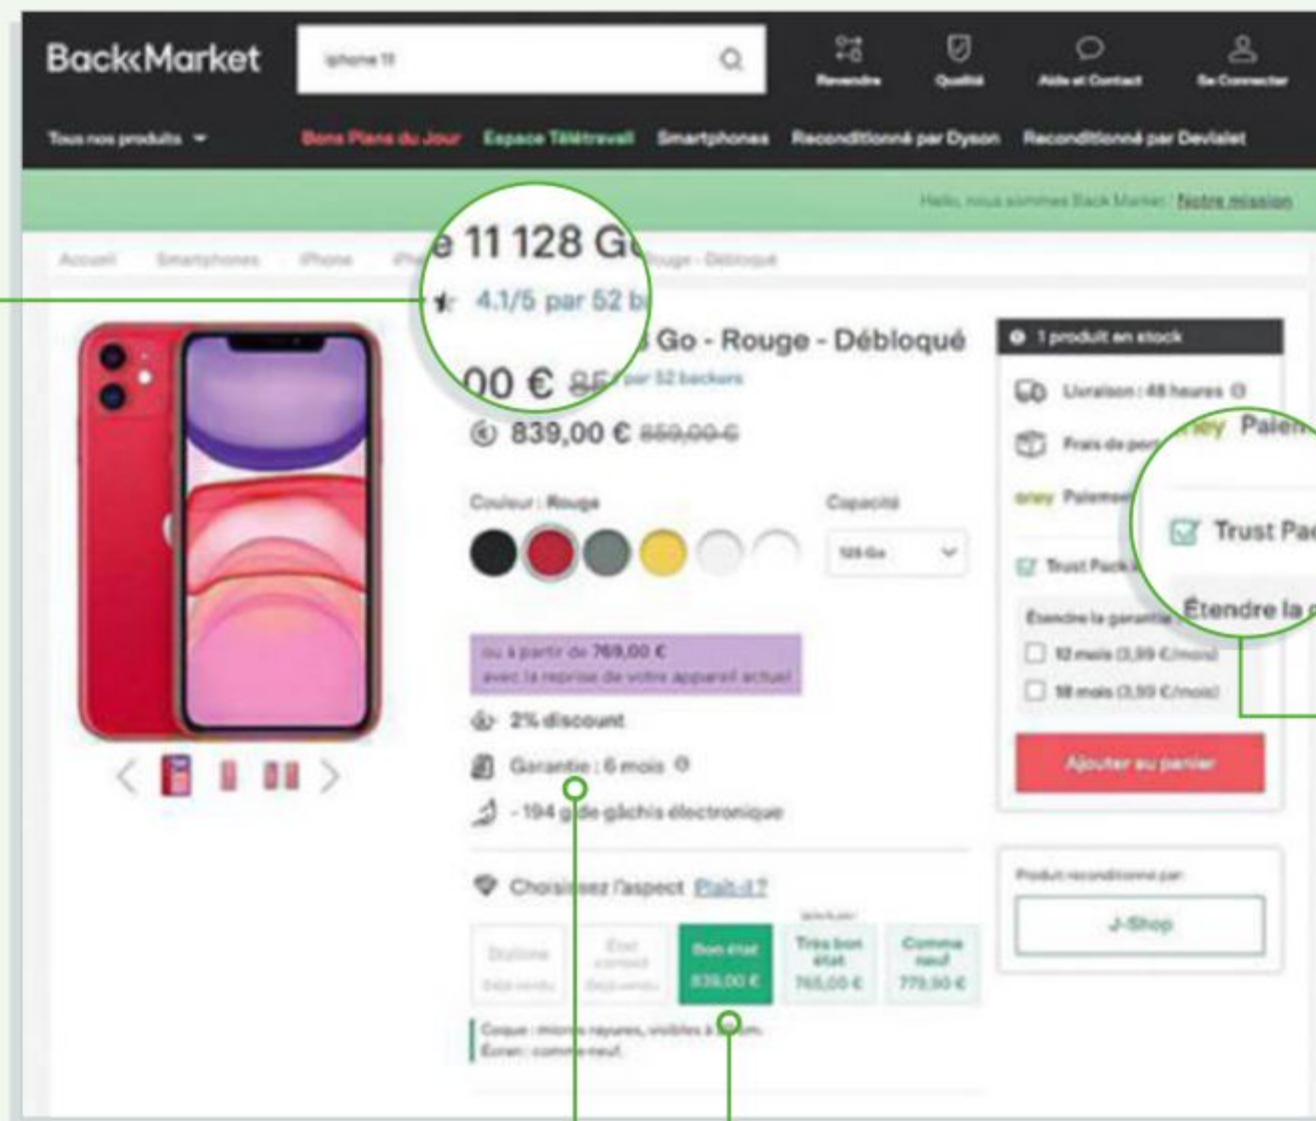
BackMarket

iphone 11

Revendre Qualité Aide et Contact Se Connecter

Tous nos produits Bons Plans du Jour Espace Télétravail Smartphones Reconditionné par Dyson Reconditionné par Devialet

Hello, nous sommes Back Market : Notre mission

Accueil Smartphones iPhone iPhone 11 128 Go - Rouge - Débloqué

e 11 128 Go

4.1/5 par 52 b

3 Go - Rouge - Débloqué

00 € 85 par 52 backers

839,00 € 859,00 €

Couleur : Rouge

Capacité

128 Go

ou à partir de 769,00 € avec la reprise de votre appareil actuel

2% discount

Garantie : 6 mois

- 194 g de gâchis électronique

Choisissez l'aspect Plaît-il ?

Stallone Déjà vendu

État correct Déjà vendu

Bon état 839,00 €

Très bon état 765,00 €

Comme neuf 779,90 €

Coque : micro-rayures, visibles à 20 cm.
Écran : comme neuf.

1 produit en stock

Livraison : 48 heures

Frais de port

oney Paiement

Trust Pack

Étendre la garantie

12 mois (3,99 €/mois)

18 mois (3,99 €/mois)

Ajouter au panier

Produit reconditionné par

J-Shop

oney Paien

Trust Pac

Étendre la